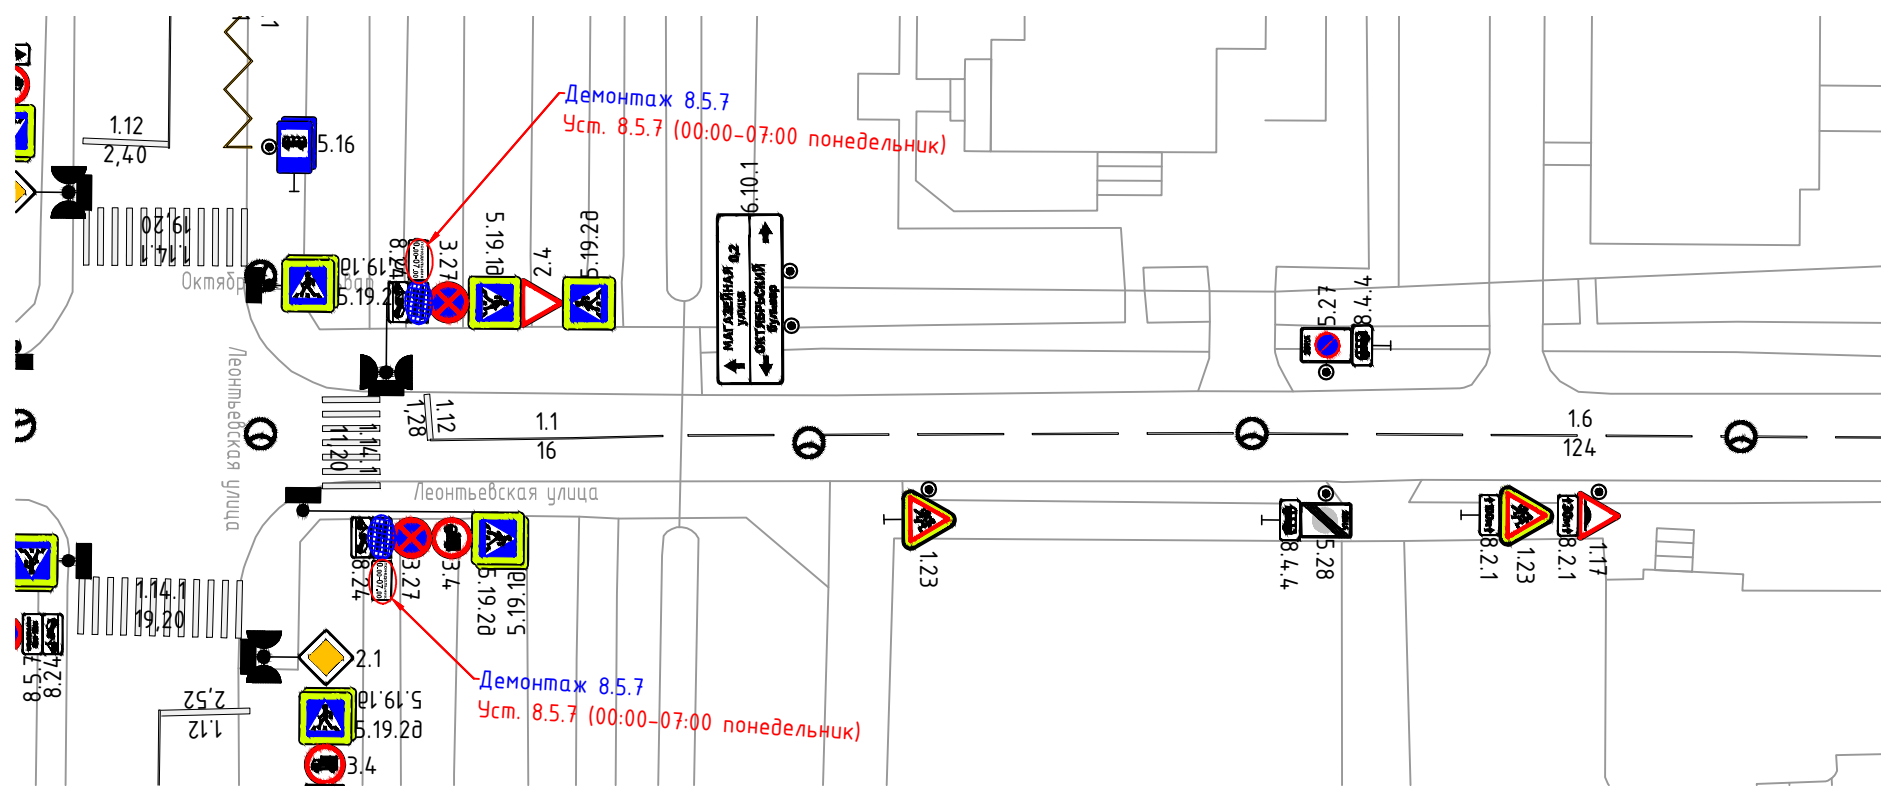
Демонтаж 8.5.7
Уст. 8.5.7 (00:00–07:00 понедельник)

1.12
2,40
5.16
1.14.1
19,20
Октябр
5.19.1д
5.19.2д
8.24
3.27
5.19.1д
2.4
5.19.2д
6.10.1
МАГАЗЕЙНАЯ улица 0,2
ОКТЯБРЬСКИЙ бульвар
5.27
8.4.4
Леонтьевская улица
1.28
1.12
1.1
16
1.14.1
11,20
1.6
124
Леонтьевская улица
8.24
3.27
3.4
5.19.2д
5.19.1д
1.23
8.4.4
5.28
8.2.1
1.23
8.2.1
1.17
1.14.1
19,20
8.5.7
8.24
2.1
2,52
1.12
5.19.1д
5.19.2д
3.4

Демонтаж 8.5.7
Уст. 8.5.7 (00:00–07:00 понедельник)